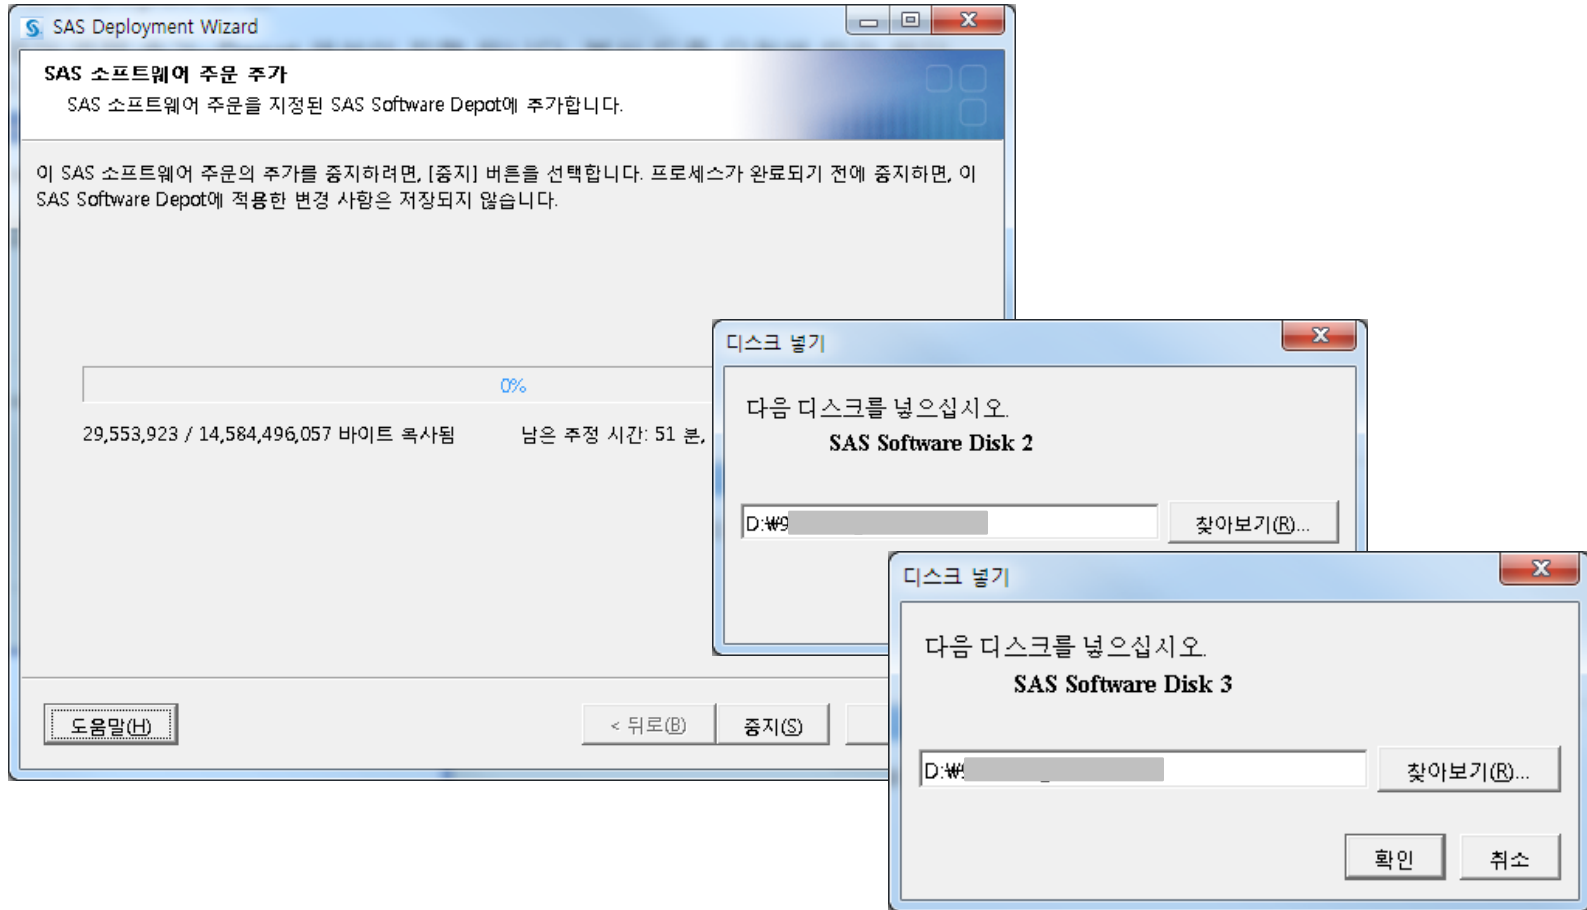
SAS Deployment Wizard

SAS 소프트웨어 주문 추가

SAS 소프트웨어 주문을 지정된 SAS Software Depot에 추가합니다.

이 SAS 소프트웨어 주문의 추가를 중지하려면, [중지] 버튼을 선택합니다. 프로세스가 완료되기 전에 중지하면, 이 SAS Software Depot에 적용한 변경 사항은 저장되지 않습니다.

0%

29,553,923 / 14,584,496,057 바이트 복사됨

남은 추정 시간: 51 분,

도움말(H)

< 뒤로(B)

중지(S)

디스크 넣기

다음 디스크를 넣으십시오.

SAS Software Disk 2

D:₩9

찾아보기(R)...

디스크 넣기

다음 디스크를 넣으십시오.

SAS Software Disk 3

D:₩

찾아보기(R)...

확인

취소